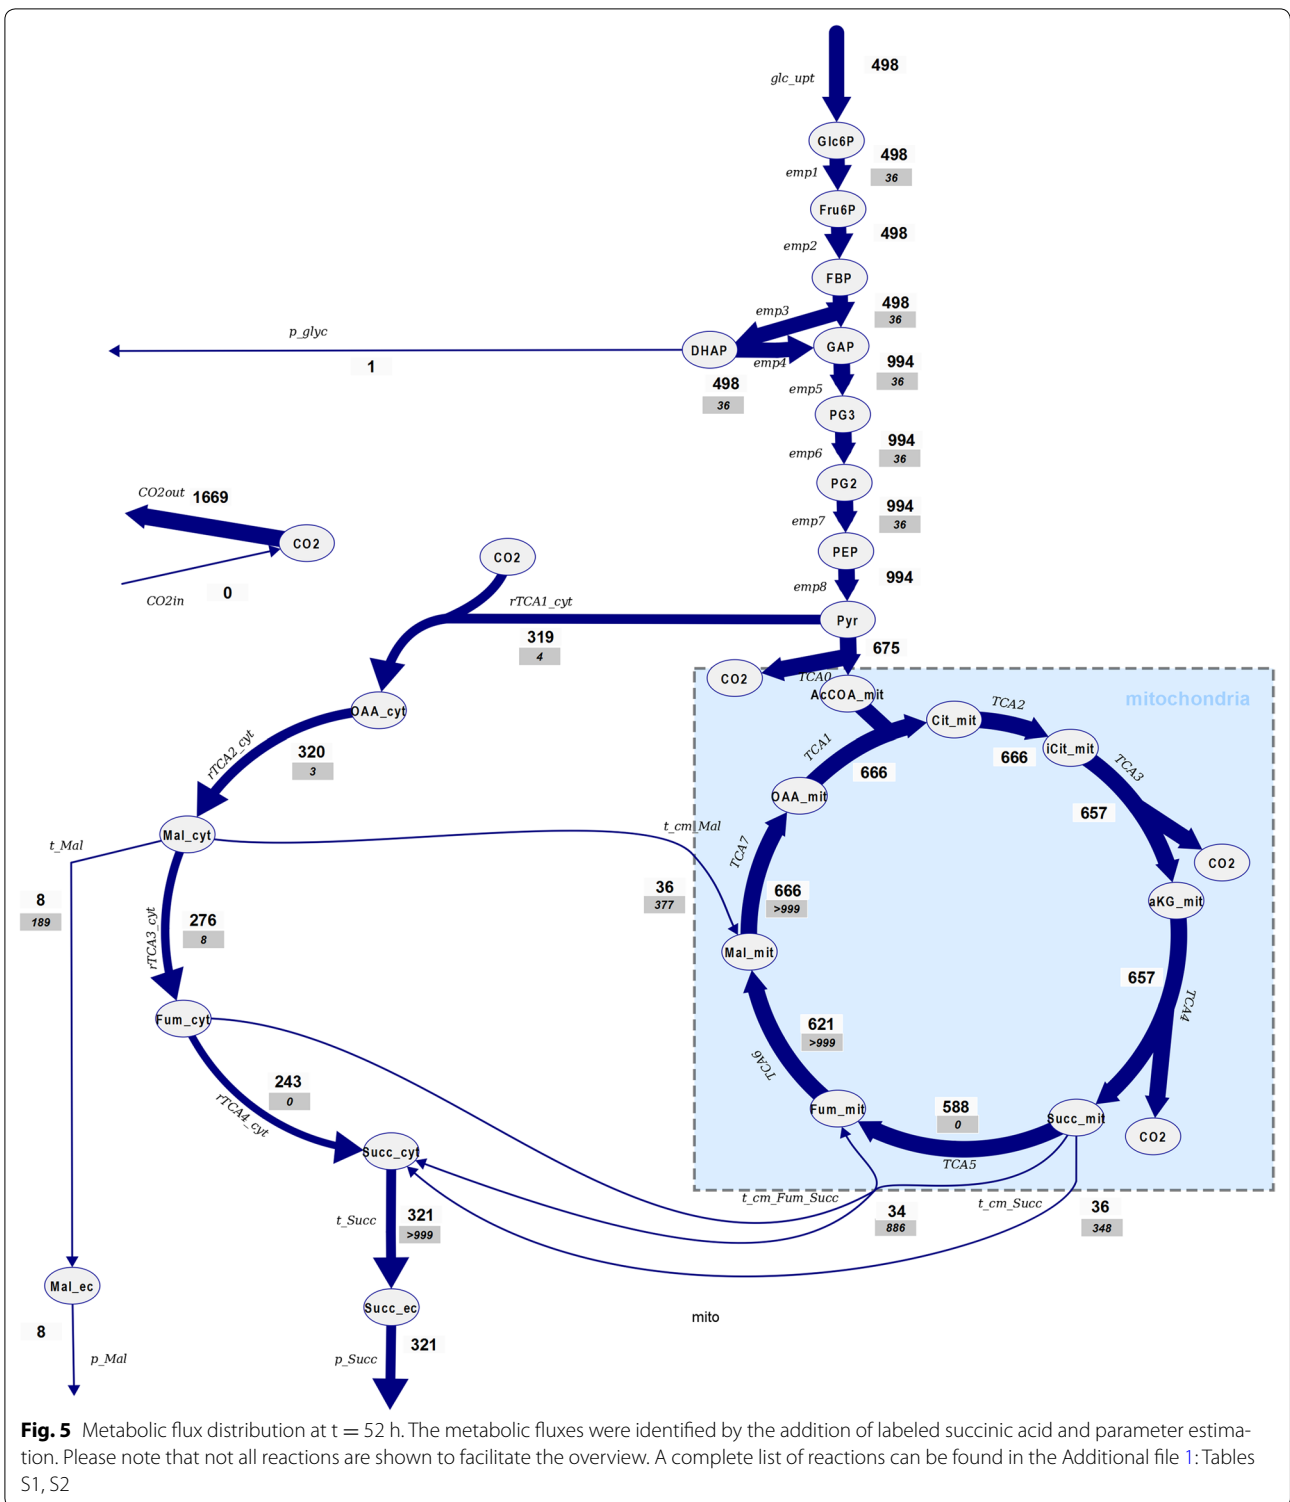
glc_upt 498
Glc6P
emp1 498
36
Fru6P
emp2 498
FBP
emp3 498
36
p_glyc
1
DHAP
emp4
GAP
498
36
emp5 994
36
PG3
emp6 994
36
PG2
emp7 994
36
PEP
emp8 994
CO2out 1669
CO2
CO2in 0
CO2
rTCA1_cyt
319
4
Pyr
675
CO2
TCA0
AcCOA_mit
mitochondria
OAA_cyt
rTCA2_cyt
320
3
Cit_mit
TCA2
666
iCit_mit
TCA1
666
TCA3
OAA_mit
657
CO2
Mal_cyt
t_Mal
t_cm_Mal
8
189
TCA7
36
377
666
>999
aKG_mit
rTCA3_cyt
276
8
Mal_mit
657
TCA4
Fum_cyt
621
>999
TCA6
243
0
rTCA4_cyt
Fum_mit
588
0
Succ_mit
CO2
Succ_cyt
TCA5
t_cm_Fum_Succ
t_cm_Succ
t_Succ
321
>999
34
886
36
348
Mal_ec
Succ_ec
mito
8
p_Mal
p_Succ
321

**Fig. 5** Metabolic flux distribution at t = 52 h. The metabolic fluxes were identified by the addition of labeled succinic acid and parameter estimation. Please note that not all reactions are shown to facilitate the overview. A complete list of reactions can be found in the Additional file 1: Tables S1, S2